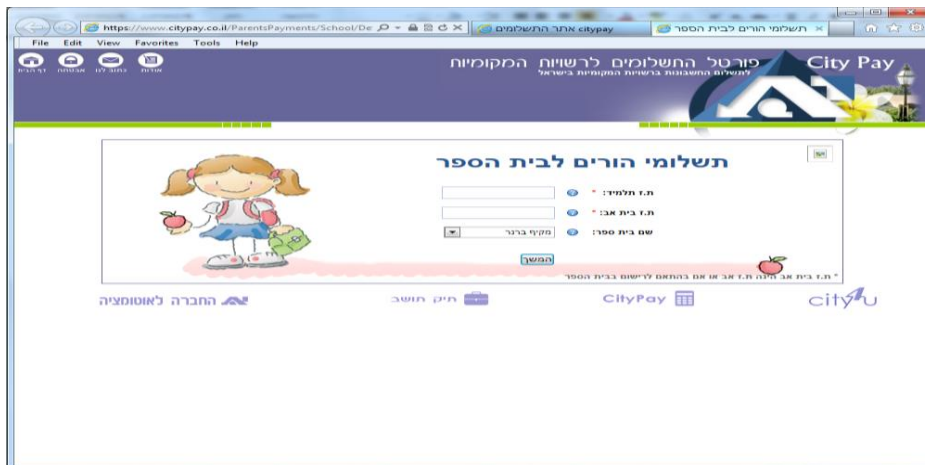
https://www.citypay.co.il/ParentsPayments/School/De
אתר התשלומים citypay
תשלומי הורים לבית הספר

File Edit View Favorites Tools Help

דף הבית אודות צור קשר כתוב לנו

City Pay
פורטל התשלומים לרשויות המקומיות
לתשלום החשבונות ברשויות המקומיות בישראל

תשלומי הורים לבית הספר

ת.ז תלמיד: *
ת.ז בית אב: *
שם בית ספר: מקיף ברנר

המשך

* ת.ז בית אב היא ת.ז אב או אם בהתאם לרישום בבית הספר

החברה לאוטומציה
תיק תושב
CityPay
city4u